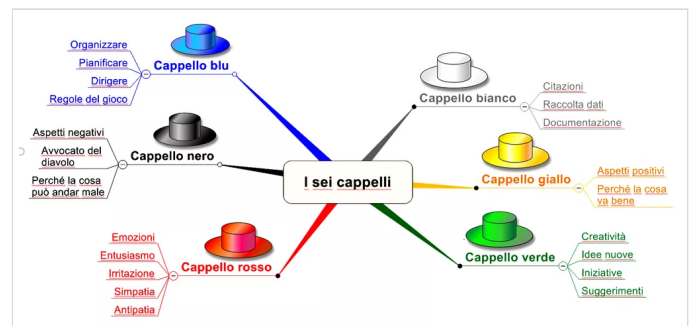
I sei cappelli

Cappello blu
Organizzare
Pianificare
Dirigere
Regole del gioco

Cappello bianco
Citazioni
Raccolta dati
Documentazione

Cappello nero
Aspetti negativi
Avvocato del diavolo
Perché la cosa può andar male

Cappello giallo
Aspetti positivi
Perché la cosa va bene

Cappello rosso
Emozioni
Entusiasmo
Irritazione
Simpatia
Antipatia

Cappello verde
Creatività
Idee nuove
Iniziative
Suggerimenti